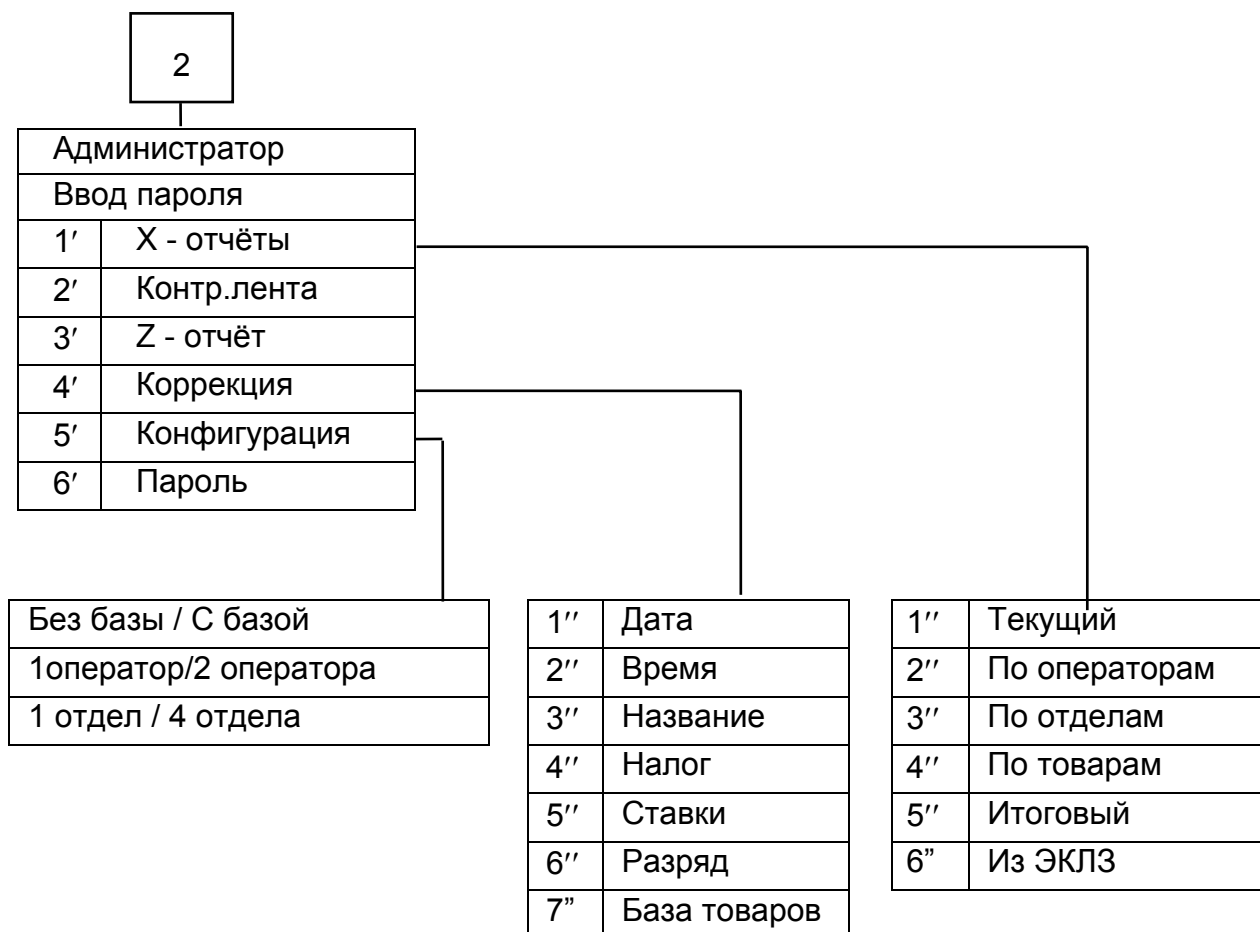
2

Администратор

Ввод пароля

| 1′ | X - отчёты |
|---|---|
| 2′ | Контр.лента |
| 3′ | Z - отчёт |
| 4′ | Коррекция |
| 5′ | Конфигурация |
| 6′ | Пароль |

| Без базы / С базой |
|---|
| 1оператор/2 оператора |
| 1 отдел / 4 отдела |

| 1′′ | Дата |
|---|---|
| 2′′ | Время |
| 3′′ | Название |
| 4′′ | Налог |
| 5′′ | Ставки |
| 6′′ | Разряд |
| 7” | База товаров |

| 1′′ | Текущий |
|---|---|
| 2′′ | По операторам |
| 3′′ | По отделам |
| 4′′ | По товарам |
| 5′′ | Итоговый |
| 6” | Из ЭКЛЗ |